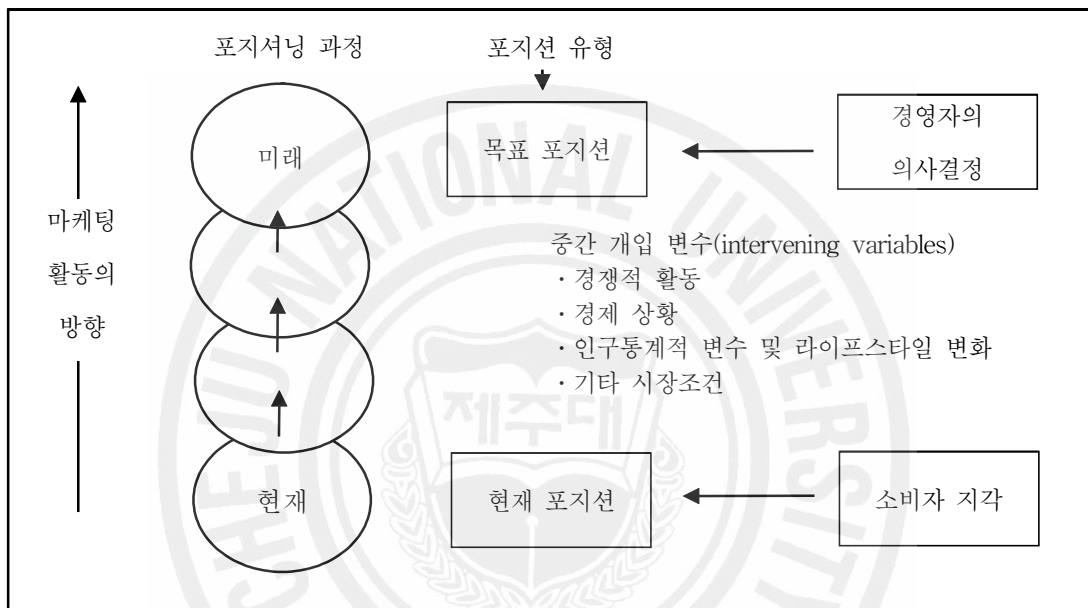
포지셔닝 과정

포지션 유형

마케팅 활동의 방향

미래

목표 포지션

경영자의 의사결정

중간 개입 변수(intervening variables)
· 경쟁적 활동
· 경제 상황
· 인구통계적 변수 및 라이프스타일 변화
· 기타 시장조건

현재

현재 포지션

소비자 지각

JEJU NATIONAL UNIVERSITY

제주대